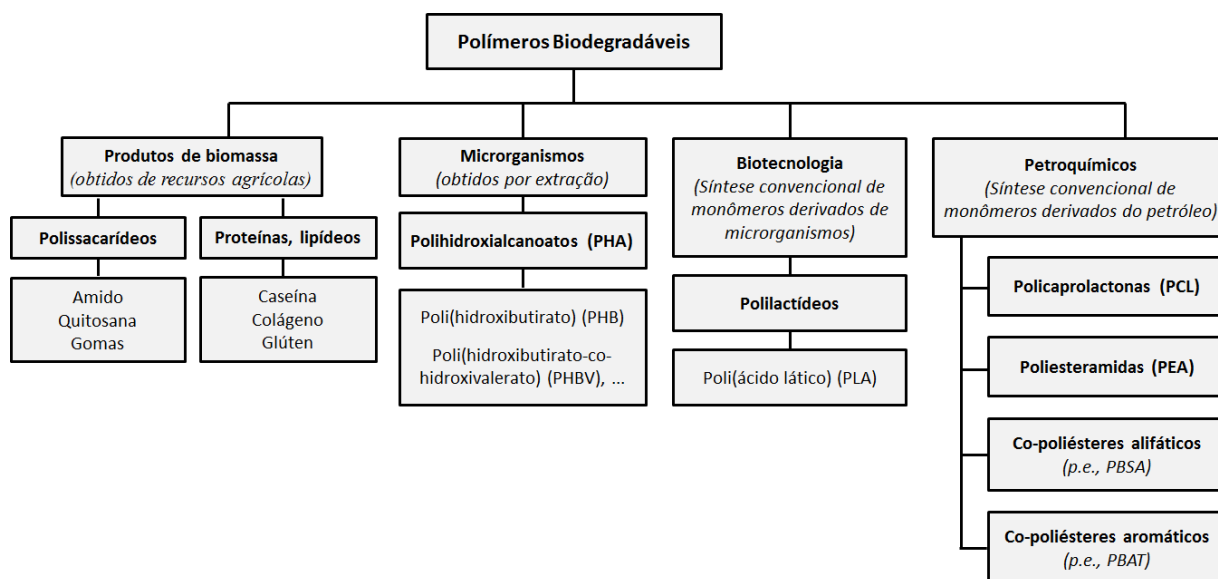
Polímeros Biodegradáveis

Produtos de biomassa
(obtidos de recursos agrícolas)

Polissacarídeos

Amido
Quitosana
Gomas

Proteínas, lipídeos

Caseína
Colágeno
Glúten

Microrganismos
(obtidos por extração)

Polihidroxialcanoatos (PHA)

Poli(hidroxibutirato) (PHB)
Poli(hidroxibutirato-co-hidroxivalerato) (PHBV), ...

Biotecnologia
(Síntese convencional de monômeros derivados de microrganismos)

Polilactídeos

Poli(ácido lático) (PLA)

Petroquímicos
(Síntese convencional de monômeros derivados do petróleo)

Policaprolactonas (PCL)

Poliesteramidas (PEA)

Co-poliésteres alifáticos
(p.e., PBSA)

Co-poliésteres aromáticos
(p.e., PBAT)